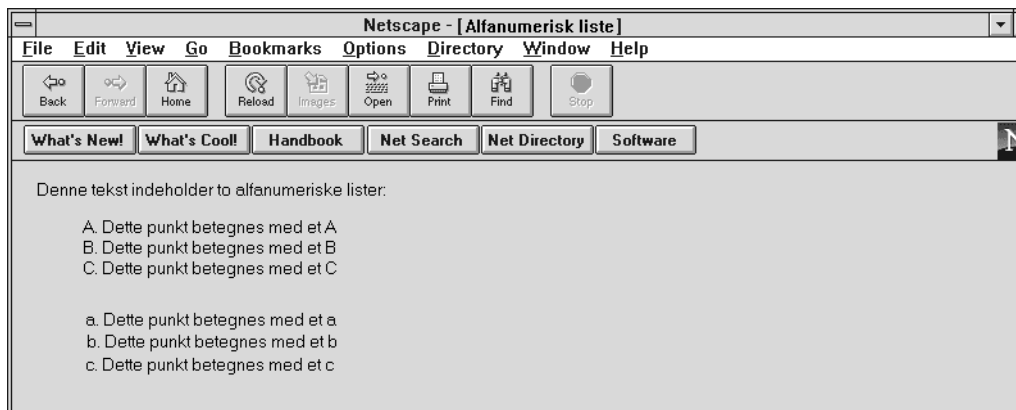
Netscape - [Alfanumerisk liste]

File Edit View Go Bookmarks Options Directory Window Help

Back Forward Home Reload Images Open Print Find Stop

What's New! What's Cool! Handbook Net Search Net Directory Software

Denne tekst indeholder to alfanumeriske lister:

A. Dette punkt betegnes med et A
B. Dette punkt betegnes med et B
C. Dette punkt betegnes med et C

a. Dette punkt betegnes med et a
b. Dette punkt betegnes med et b
c. Dette punkt betegnes med et c